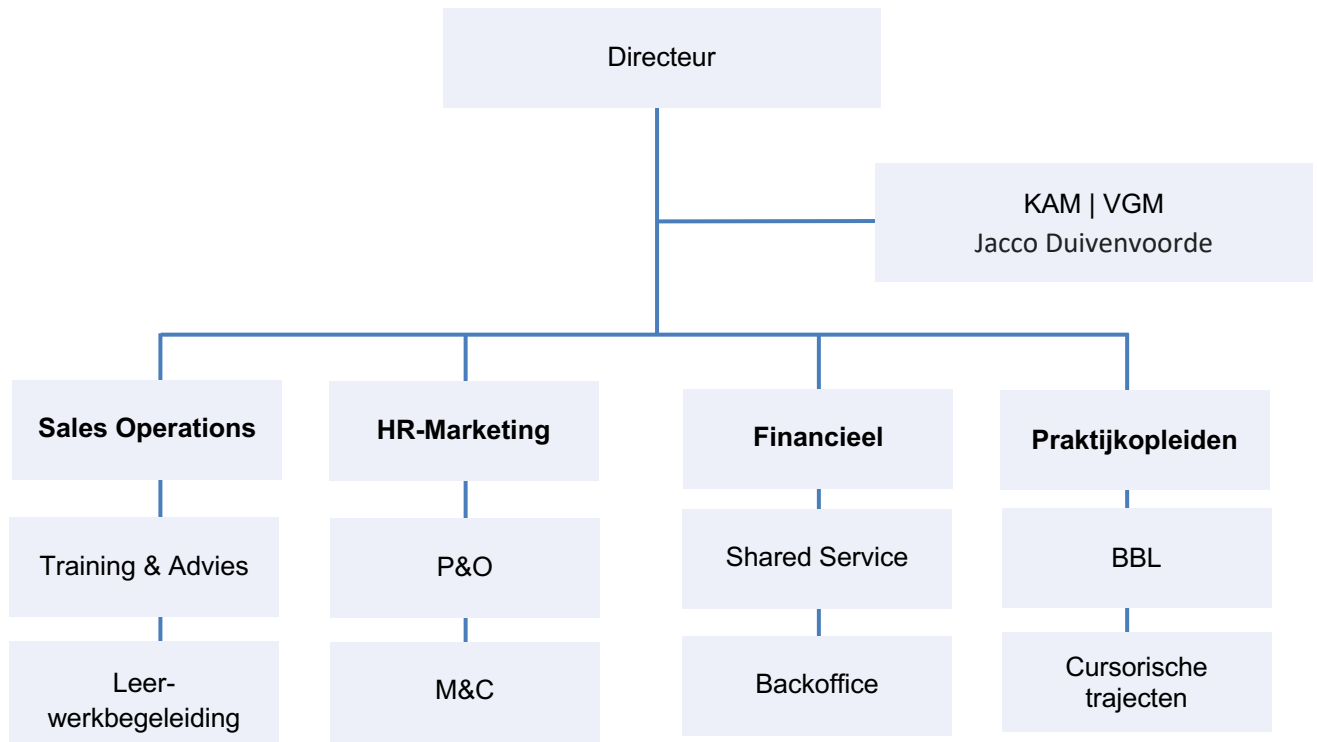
Directeur

KAM | VGM
Jacco Duivenvoorde

Sales Operations

Training & Advies

Leer-werkbegeleiding

HR-Marketing

P&O

M&C

Financieel

Shared Service

Backoffice

Praktijkopleiden

BBL

Cursorische trajecten